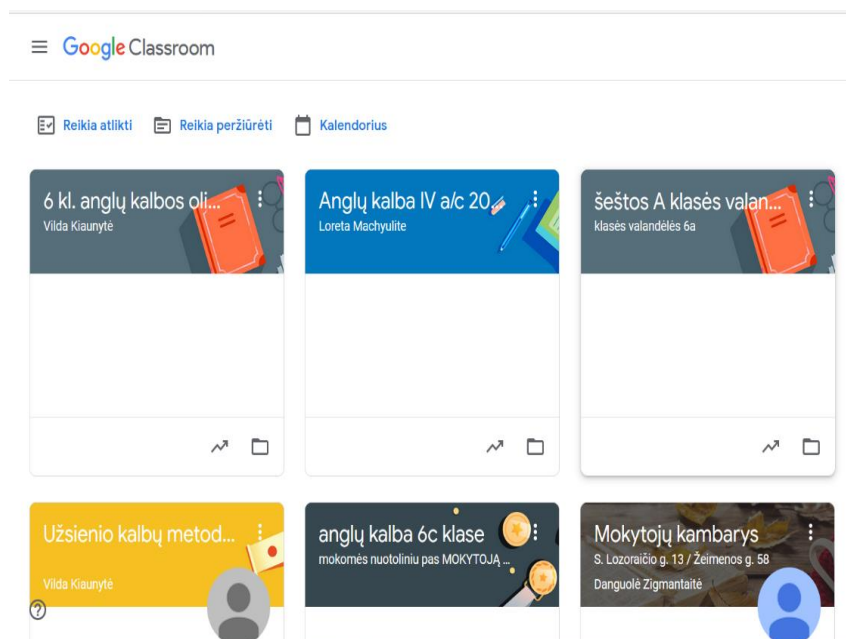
Google Classroom

Reikia atlikti

Reikia peržiūrėti

Kalendorius

6 kl. anglų kalbos ol...
Vilda Kiaunytė

Anglų kalba IV a/c 20
Loreta Machyulite

šeštos A klasės valan...
klasės valandėlės 6a

Užsienio kalbų metod...
Vilda Kiaunytė

anglų kalba 6c klase
mokomės nuotoliniu pas MOKYTOJĄ ...

Mokytojų kambarys
S. Lozoraičio g. 13 / Žeimenos g. 58
Danguolė Zigmantaitė

?